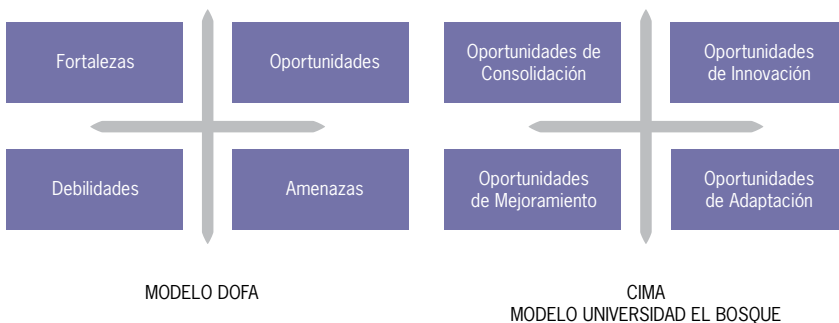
Fortalezas

Oportunidades

Debilidades

Amenazas

Oportunidades de Consolidación

Oportunidades de Innovación

Oportunidades de Mejoramiento

Oportunidades de Adaptación

MODELO DOFA

CIMA
MODELO UNIVERSIDAD EL BOSQUE